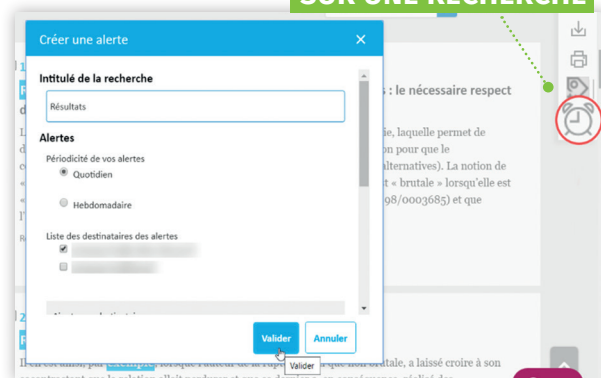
SUR UNE RECHERCHE

Créer une alerte

Intitulé de la recherche

Résultats

Alertes

Périodicité de vos alertes

Quotidien

Hebdomadaire

Liste des destinataires des alertes

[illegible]

Valider

Annuler

Valider

: le nécessaire respect

ie, laquelle permet de
on pour que le
alternatives). La notion de
t « brutale » lorsqu'elle est
98/0003685) et que

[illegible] lorsque l'auteur de la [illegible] que non brutale, a laissé croire à son